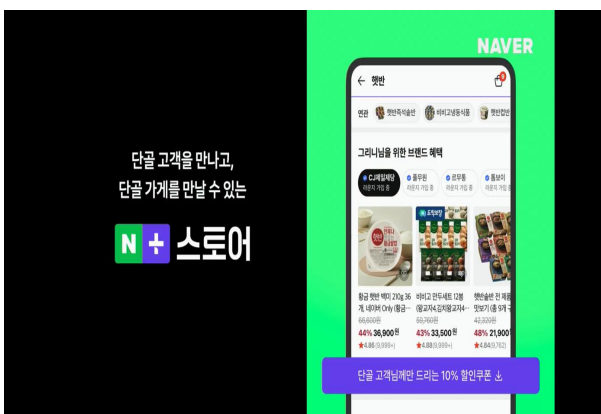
단골 고객을 만나고,
단골 가게를 만날 수 있는

N + 스토어

NAVER

← 햇반

연관 햇반즉석설반 비비고냉동식품 햇반컵반

그리니님을 위한 브랜드 혜택

CJ제일제당 마운지 가입 중
풀무원 마운지 가입 중
로우똥 마운지 가입 중
롤보이

햇반 햇반 백미 210g 36개 네이버 Only (황금…
66,600원
44% 36,900원
★4.88 (9,999+)

비비고 만두세트 12봉 (왕교자4,김치왕교자4…
59,760원
43% 33,500원
★4.88 (9,999+)

햇반솥반 전 제품 맛보기 (총 9개 구…
42,330원
48% 21,900원
★4.84 (9,762)

단골 고객님께만 드리는 10% 할인쿠폰 ↓